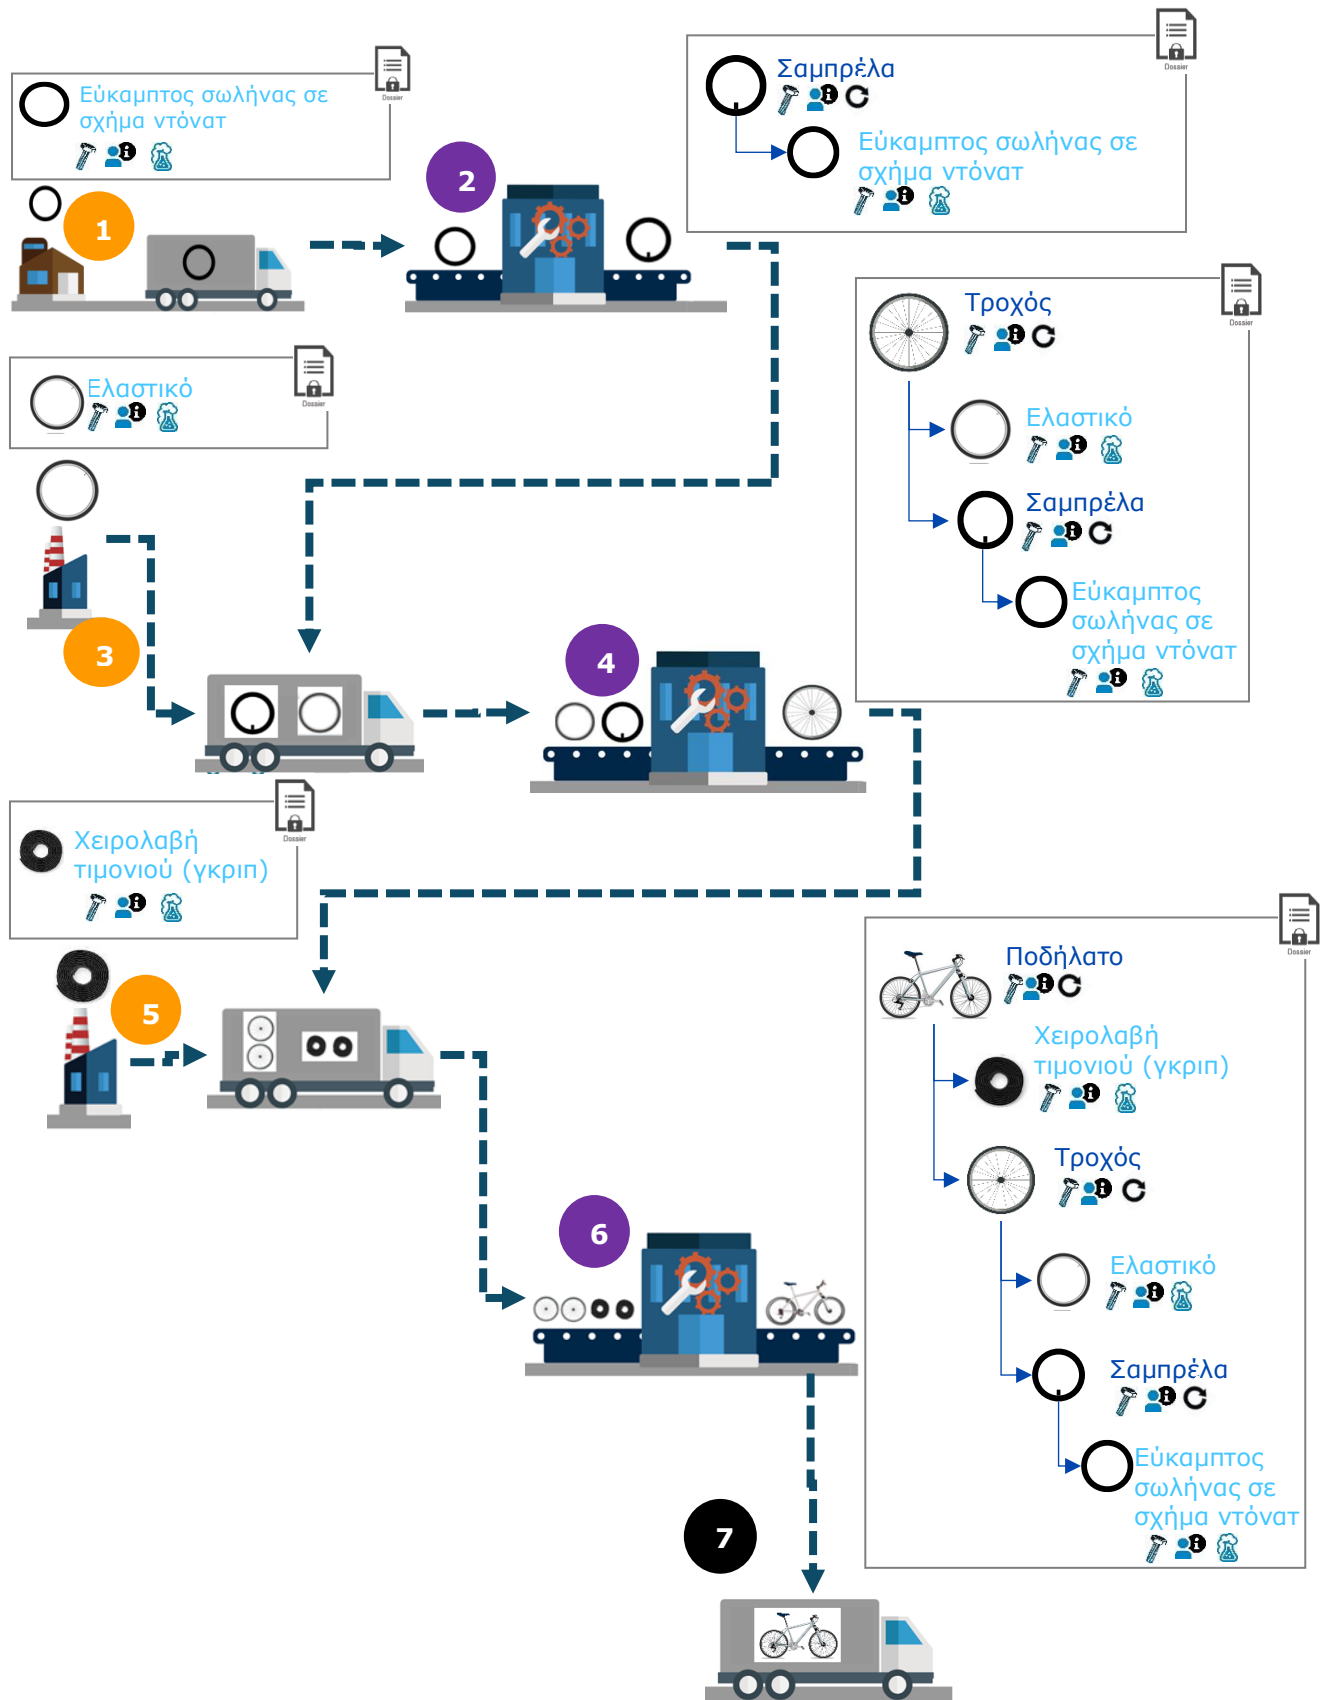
Εύκαμπτος σωλήνας σε σχήμα ντόνατ

Dossier

1

2

Σαμπρέλα

Εύκαμπτος σωλήνας σε σχήμα ντόνατ

Dossier

Τροχός

Ελαστικό

Σαμπρέλα

Εύκαμπτος σωλήνας σε σχήμα ντόνατ

Dossier

Ελαστικό

Dossier

3

4

Χειρολαβή τιμονιού (γκριπ)

Dossier

5

Ποδήλατο

Χειρολαβή τιμονιού (γκριπ)

Τροχός

Ελαστικό

Σαμπρέλα

Εύκαμπτος σωλήνας σε σχήμα ντόνατ

Dossier

6

7